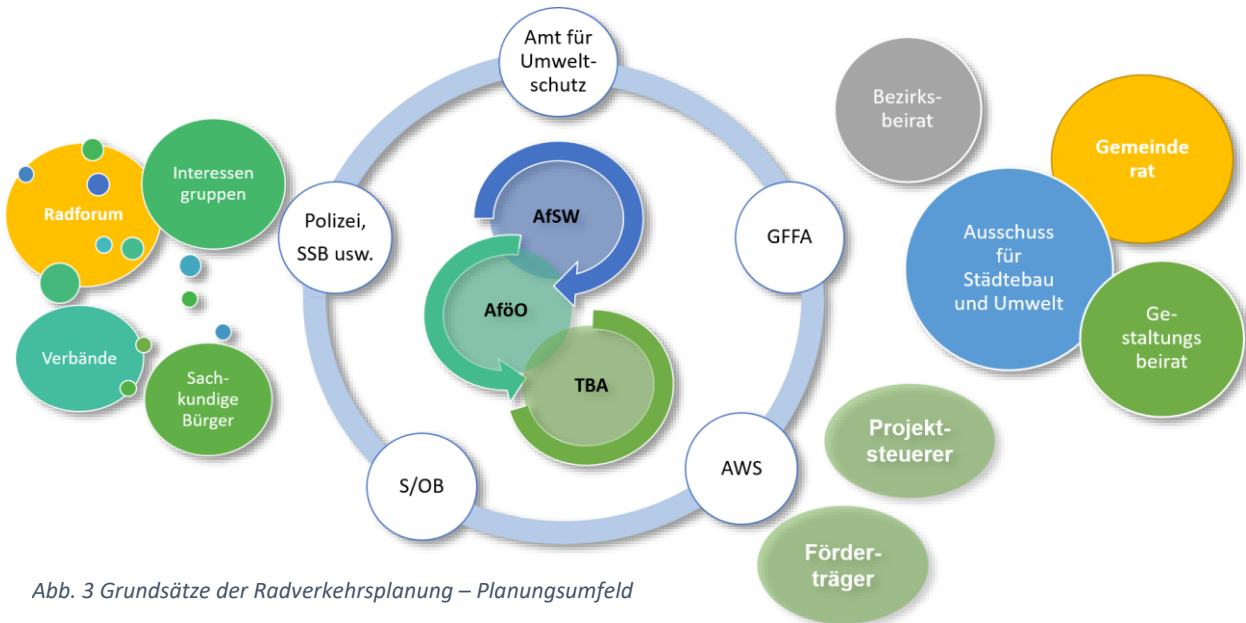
Amt für Umweltschutz

Bezirksbeirat

Gemeinde rat

Interessen gruppen

Radforum

Polizei, SSB usw.

AfSW

GFFA

AföO

TBA

Ausschuss für Städtebau und Umwelt

Gestaltungs beirat

Verbände

Sachkundige Bürger

Projektsteuerer

S/OB

AWS

Förderträger

Abb. 3 Grundsätze der Radverkehrsplanung – Planungsumfeld